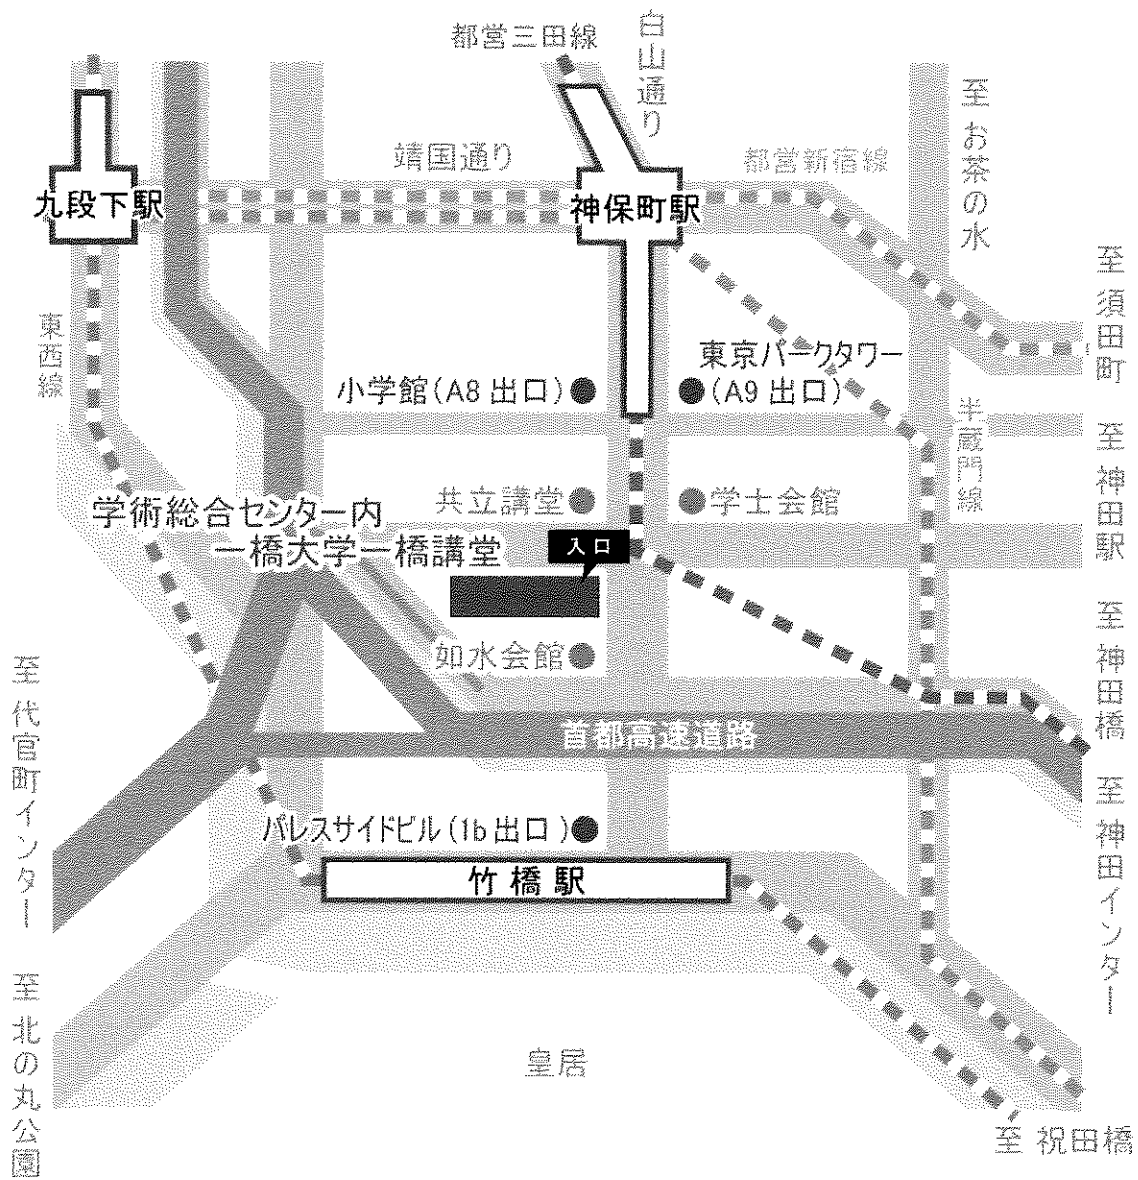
都営三田線
白山通り
至 お茶の水
靖国通り
都営新宿線
九段下駅
神保町駅
至 須田町
東西線
東京パークタワー (A9 出口)
小学館 (A8 出口)
至 神田駅
半蔵門線
共立講堂
学士会館
学術総合センター内
一橋大学一橋講堂
入口
至 神田橋
如水会館
至 代官町インター
首都高速道路
至 神田インター
パレスサイドビル (1b 出口)
竹橋駅
至 北の丸公園
皇居
至 祝田橋